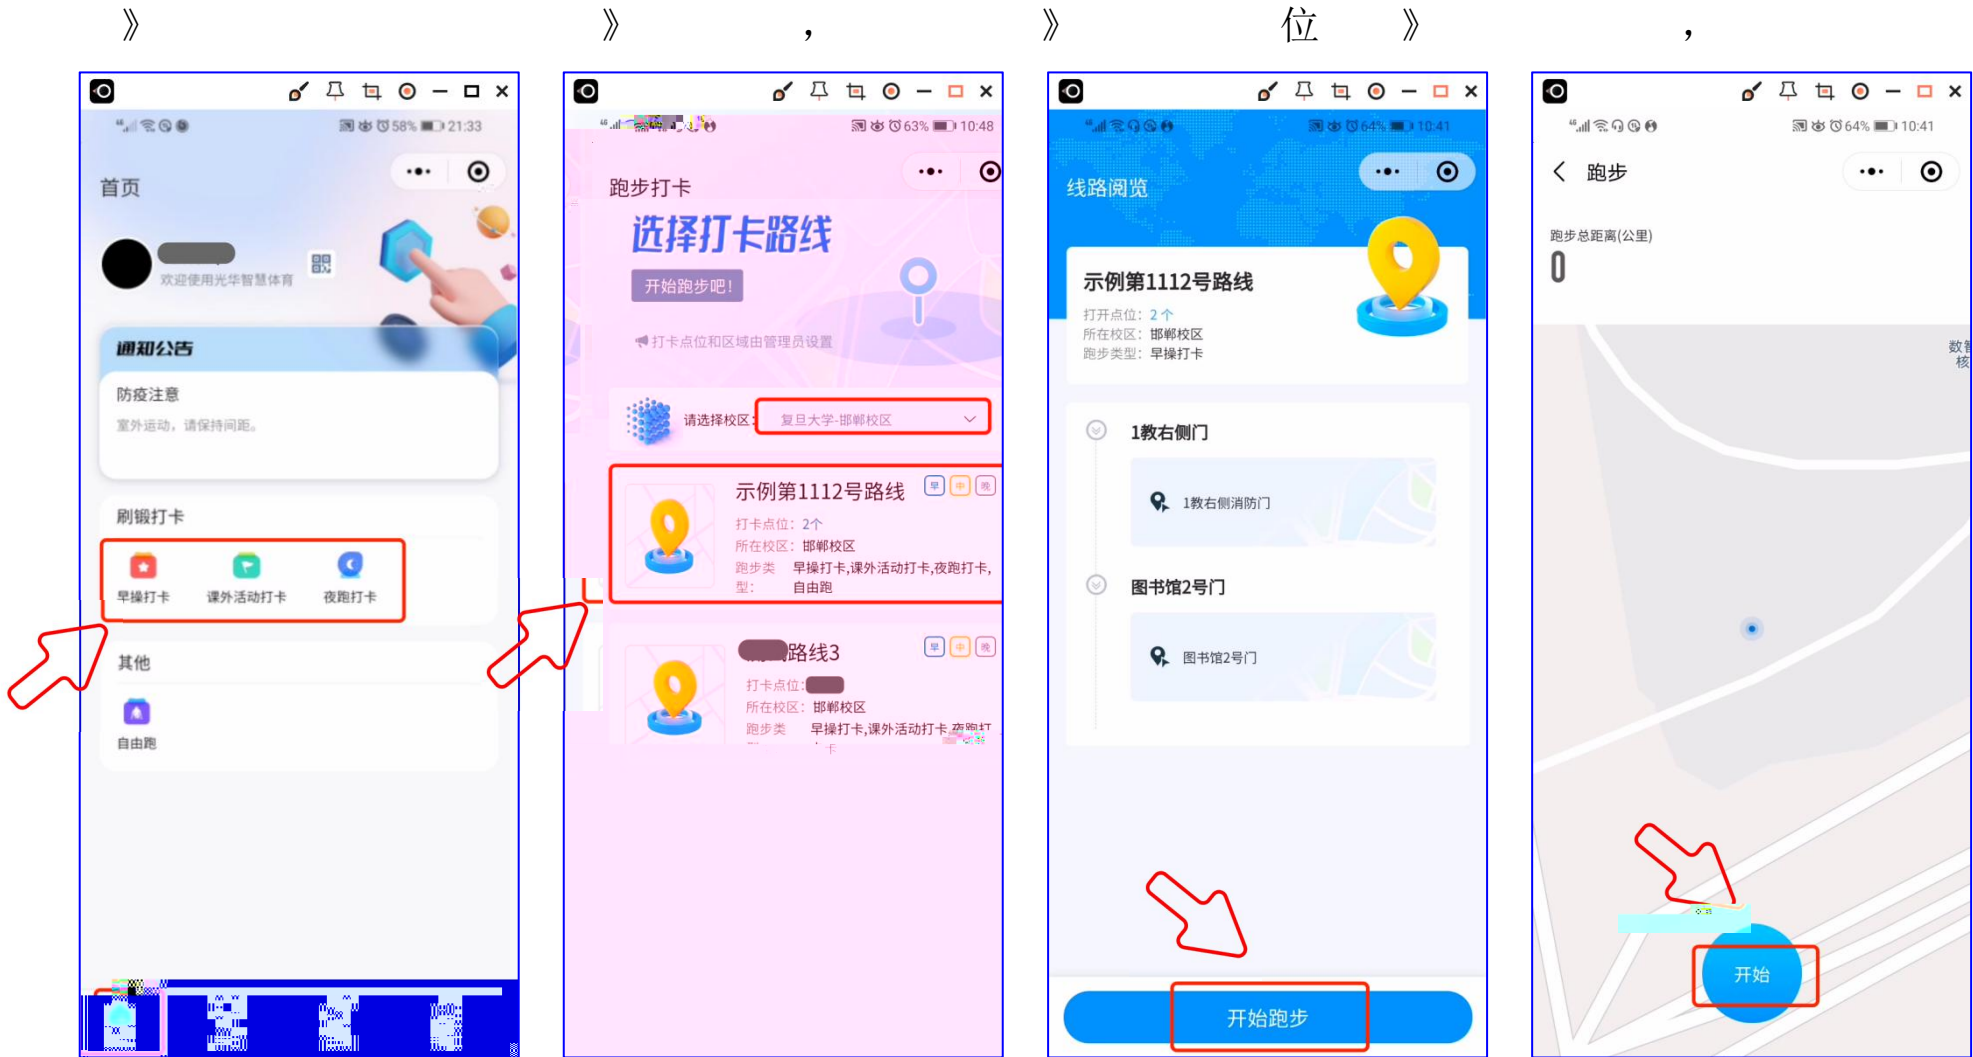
》 》 ， 》 位 》 ，

58% 21:33

首页

欢迎使用光华智慧体育

通知公告

防疫注意

室外运动，请保持间距。

刷锻打卡

早操打卡 课外活动打卡 夜跑打卡

其他

自由跑

63% 10:48

跑步打卡

选择打卡路线

开始跑步吧！

打卡点位和区域由管理员设置

请选择校区： 复旦大学-邯郸校区

示例第1112号路线

早 中 晚

打卡点位：2个

所在校区：邯郸校区

跑步类型：早操打卡,课外活动打卡,夜跑打卡,自由跑

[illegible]路线3

早 中 晚

打卡点位：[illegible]

所在校区：邯郸校区

跑步类 早操打卡,课外活动打卡,夜跑打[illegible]

64% 10:41

线路阅览

示例第1112号路线

打开点位：2个

所在校区：邯郸校区

跑步类型：早操打卡

1教右侧门

1教右侧消防门

图书馆2号门

图书馆2号门

开始跑步

64% 10:41

跑步

跑步总距离(公里)

0

数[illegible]
核

开始